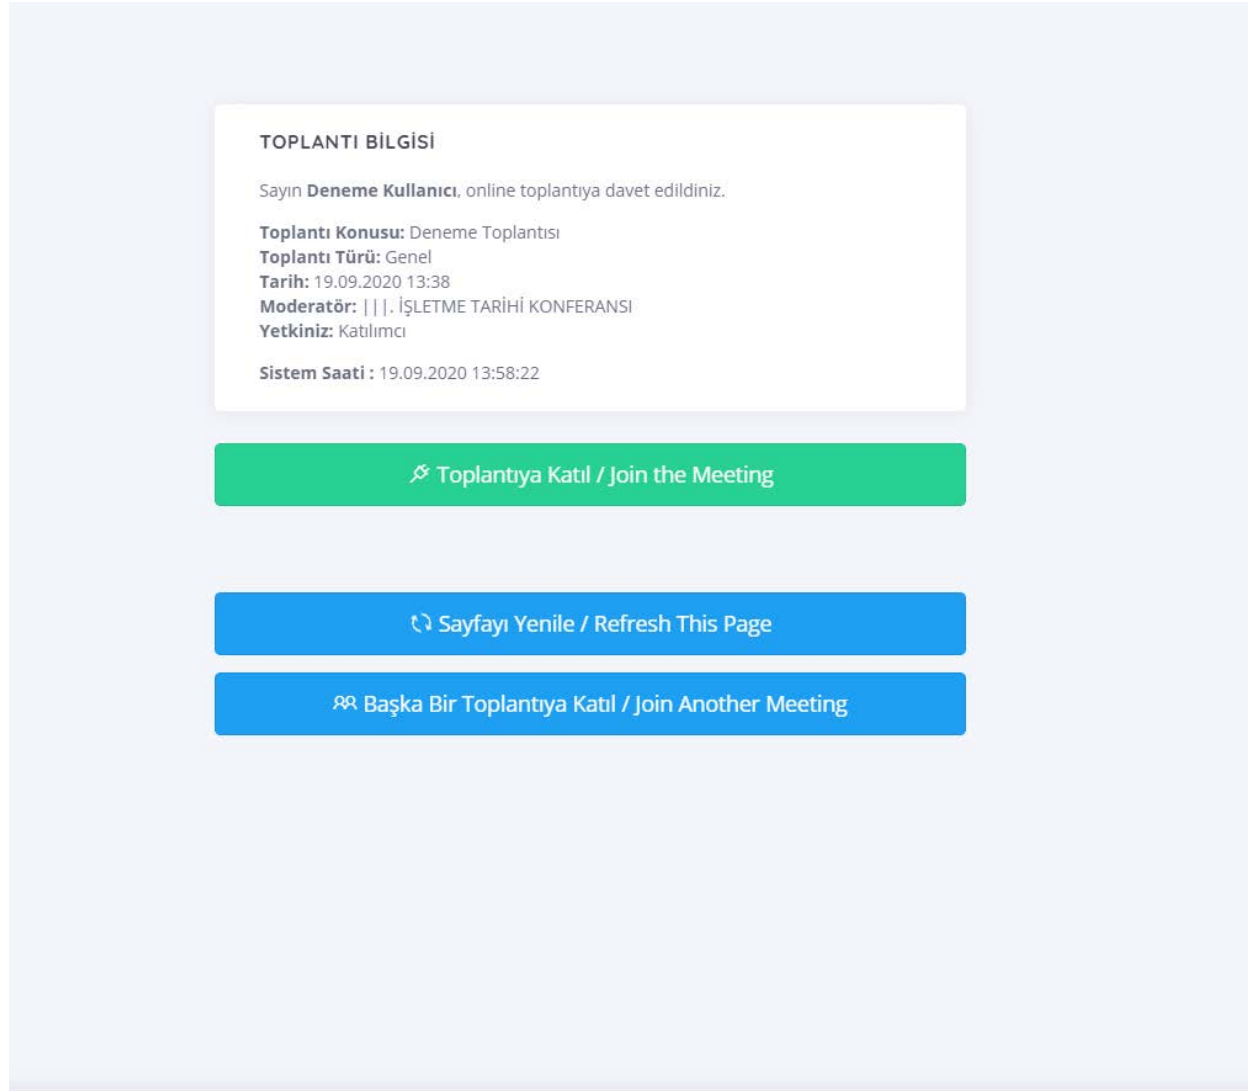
TOPLANTI BİLGİSİ

Sayın **Deneme Kullanıcı**, online toplantıya davet edildiniz.

**Toplantı Konusu:** Deneme Toplantısı
**Toplantı Türü:** Genel
**Tarih:** 19.09.2020 13:38
**Moderatör:** |||. İŞLETME TARİHİ KONFERANSI
**Yetkiniz:** Katılımcı

**Sistem Saati :** 19.09.2020 13:58:22

Toplantıya Katıl / Join the Meeting

Sayfayı Yenile / Refresh This Page

Başka Bir Toplantıya Katıl / Join Another Meeting